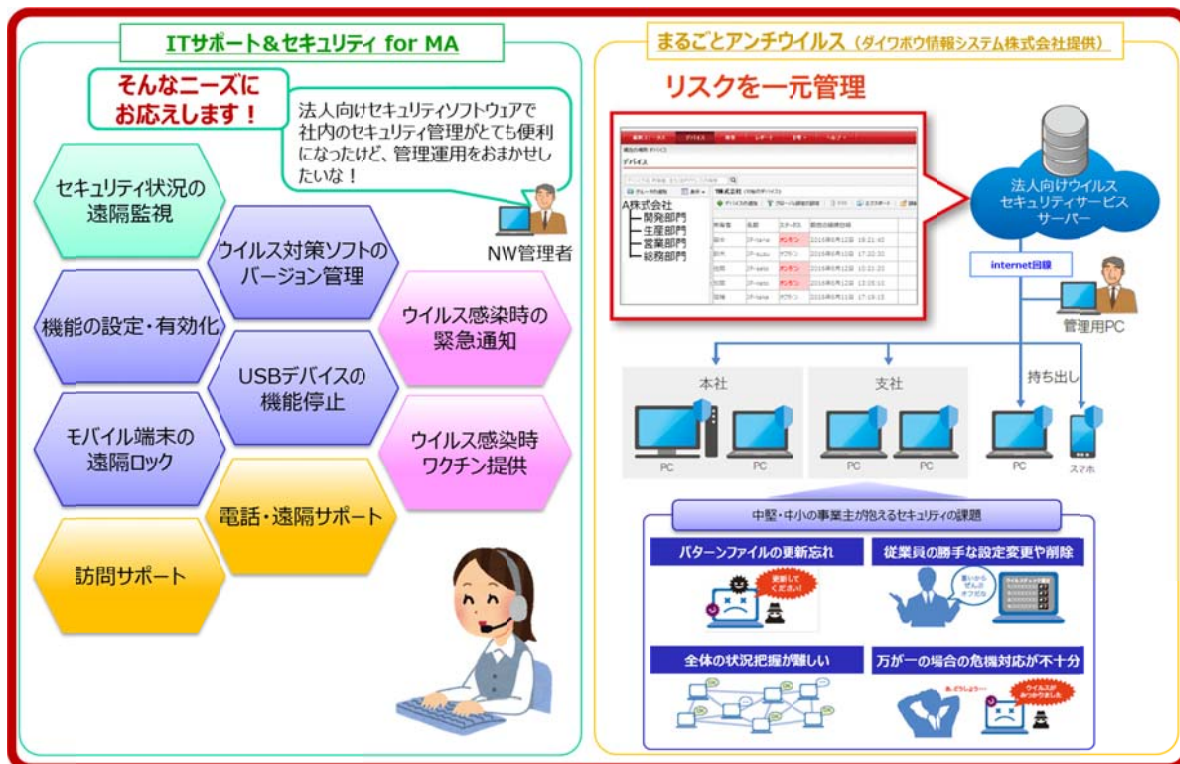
ITサポート＆セキュリティ for MA

そんなニーズにお応えします！

法人向けセキュリティソフトウェアで社内のセキュリティ管理がとても便利になったけど、管理運用をおまかせしたいな！

NW管理者

セキュリティ状況の遠隔監視

ウイルス対策ソフトのバージョン管理

機能の設定・有効化

ウイルス感染時の緊急通知

USBデバイスの機能停止

モバイル端末の遠隔ロック

ウイルス感染時ワクチン提供

電話・遠隔サポート

訪問サポート

まるごとアンチウイルス（ダイワボウ情報システム株式会社提供）

リスクを一元管理

A株式会社
開発部門
生産部門
営業部門
総務部門

法人向けウイルスセキュリティサービスサーバー

internet回線

管理用PC

持ち出し

本社

支社

PC

PC

PC

PC

PC

スマホ

中堅・中小の事業主が抱えるセキュリティの課題

パターンファイルの更新忘れ

更新してください！

従業員の勝手な設定変更や削除

全体の状況把握が難しい

万が一の場合の危機対応が不十分

あ、どうしよう…

ウイルスがみつかりました